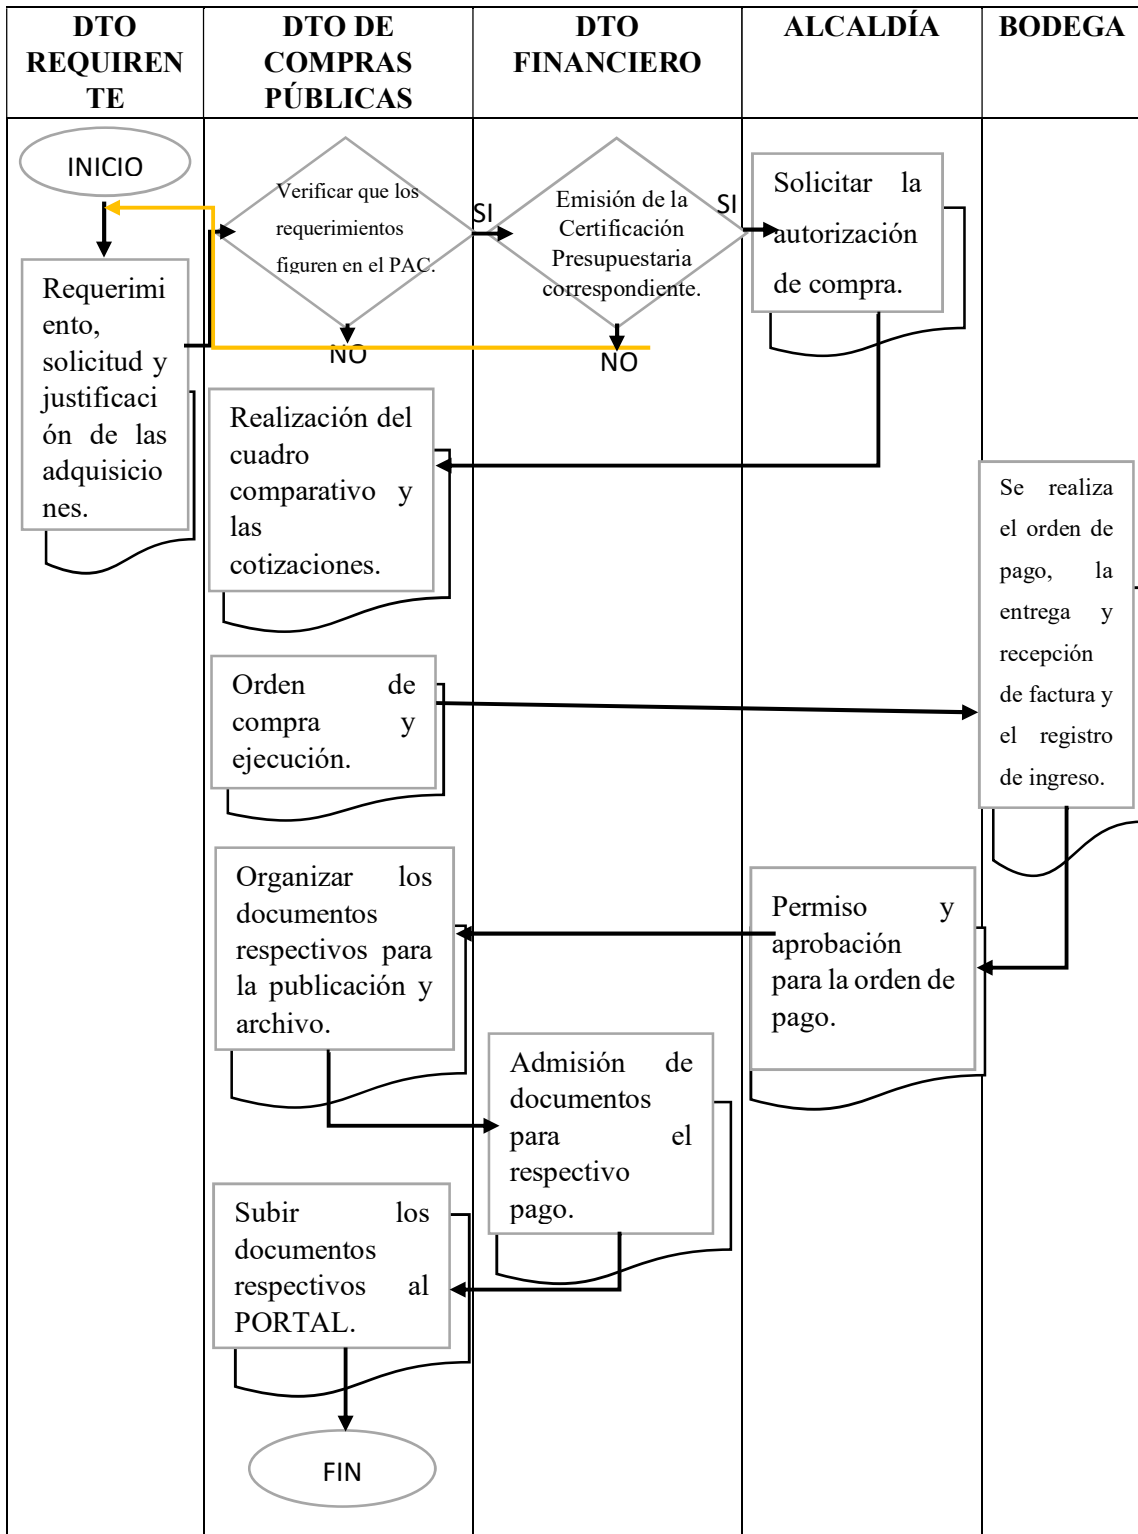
| DTO REQUIRENTE | DTO DE COMPRAS PÚBLICAS | DTO FINANCIERO | ALCALDÍA | BODEGA |
|---|---|---|---|---|

INICIO

Verificar que los requerimientos figuren en el PAC.

SI

Emisión de la Certificación Presupuestaria correspondiente.

SI

Solicitar la autorización de compra.

NO

NO

Requerimiento, solicitud y justificación de las adquisiciones.

Realización del cuadro comparativo y las cotizaciones.

Se realiza el orden de pago, la entrega y recepción de factura y el registro de ingreso.

Orden de compra y ejecución.

Organizar los documentos respectivos para la publicación y archivo.

Permiso y aprobación para la orden de pago.

Admisión de documentos para el respectivo pago.

Subir los documentos respectivos al PORTAL.

FIN